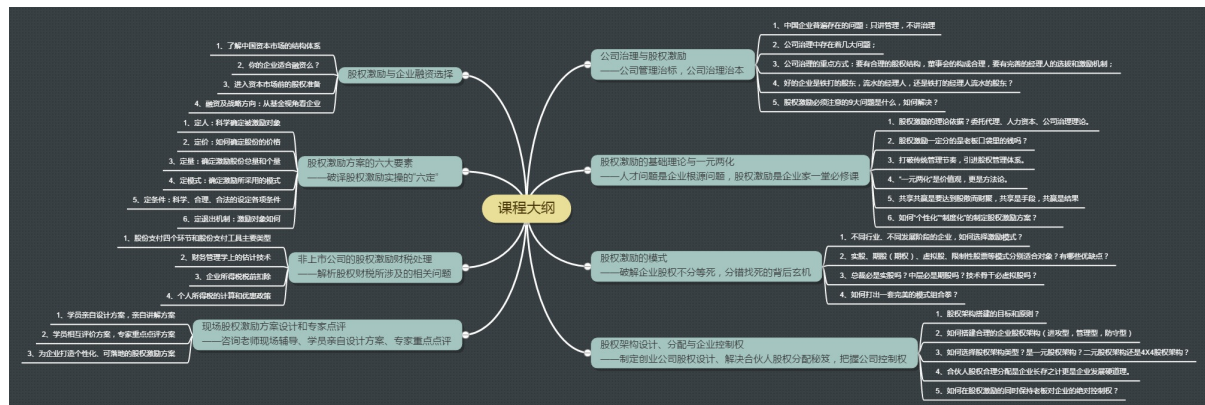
课程大纲

股权激励与企业融资选择

1、了解中国资本市场的结构体系

2、你的企业适合融资么？

3、进入资本市场前的股权准备

4、融资及战略方向：从基金视角看企业

股权激励方案的六大要素
——破译股权激励实操的"六定"

1、定人：科学确定激励对象

2、定价：如何确定股价的价格

3、定量：确定激励股份总量和个量

4、定模式：确定激励所采用的模式

5、定条件：科学、合理、合法的设定各项条件

6、定退出机制：激励对象如何

非上市公司的股权激励财税处理
——解析股权财税所涉及的相关问题

1、股份支付四个环节和股份支付工具主要类型

2、财务管理学上的估计技术

3、企业所得税税前扣除

4、个人所得税的计算和优惠政策

现场股权激励方案设计和专家点评
——咨询老师现场辅导、学员亲自设计方案、专家重点点评

1、学员亲自设计方案，亲自讲解方案

2、学员相互评价方案，专家重点点评方案

3、为企业打造个性化、可落地的股权激励方案

公司治理与股权激励
——公司管理治标，公司治理治本

1、中国企业普遍存在的问题：只讲管理，不讲治理

2、公司治理中存在有几大问题；

3、公司治理的重点方式：要有合理的股权结构，董事会的构成合理，要有完善的经理人的选拔和激励机制；

4、好的企业是铁打的股东，流水的经理人，还是铁打的经理人流水的股东？

5、股权激励必须注意的9大问题是什么，如何解决？

股权激励的基础理论与一元两化
——人才问题是企业根源问题，股权激励是企业家一堂必修课

1、股权激励的理论依据？委托代理、人力资本、公司治理理论。

2、股权激励一定分的是老板口袋里的钱吗？

3、打破传统管理节奏，引进股权管理体系。

4、"一元两化"是价值观，更是方法论。

5、共享共赢是要达到股权共同财富，共享是手段，共赢是结果

6、如何"个性化"制定化"的制定股权激励方案？

股权激励的模式
——破解企业股权不分等死，分错找死的背后玄机

1、不同行业、不同发展阶段的企业，如何选择激励模式？

2、实股、期股（期权）、虚拟股、限制性股票等模式分别适合对象？有哪些优缺点？

3、总裁必是实股吗？中层必是期股吗？技术骨干必虚拟股吗？

4、如何打出一套完美的模式组合拳？

股权架构设计、分配与企业控制权
——制定创业公司股权设计、解决合伙人股权分配除笈，把握公司控制权

1、股权架构搭建的目标和原则？

2、如何搭建合理的企业股权架构（进攻型，管理型，防守型）

3、如何选择股权架构类型？是一元股权架构？二元股权架构还是4X4股权架构？

4、合伙人股权合理分配是企业长存之计更是企业发展硬道理。

5、如何在股权激励的同时保持老板对企业的绝对控制权？